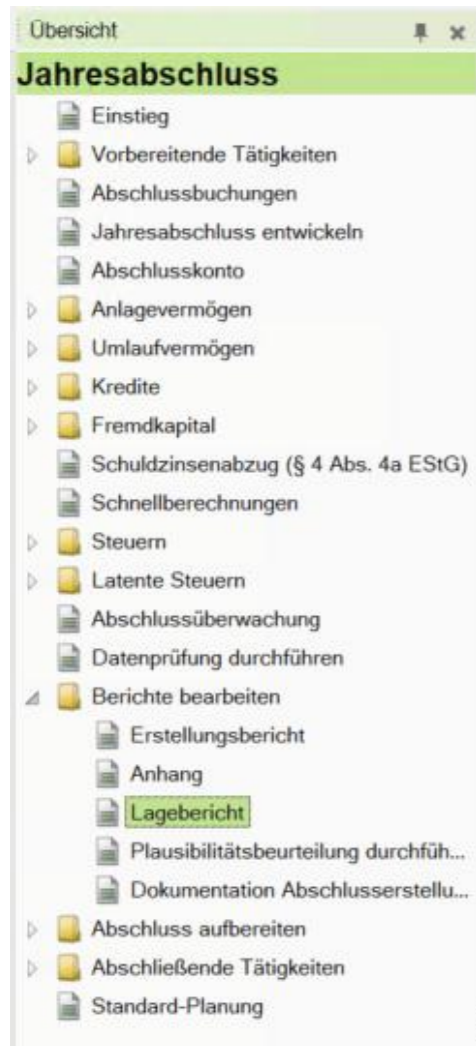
Übersicht

Jahresabschluss

Einstieg

Vorbereitende Tätigkeiten

Abschlussbuchungen

Jahresabschluss entwickeln

Abschlusskonto

Anlagevermögen

Umlaufvermögen

Kredite

Fremdkapital

Schuldzinsenabzug (§ 4 Abs. 4a EStG)

Schnellberechnungen

Steuern

Latente Steuern

Abschlussüberwachung

Datenprüfung durchführen

Berichte bearbeiten

Erstellungsbericht

Anhang

Lagebericht

Plausibilitätsbeurteilung durchfüh...

Dokumentation Abschlusserstellu...

Abschluss aufbereiten

Abschließende Tätigkeiten

Standard-Planung